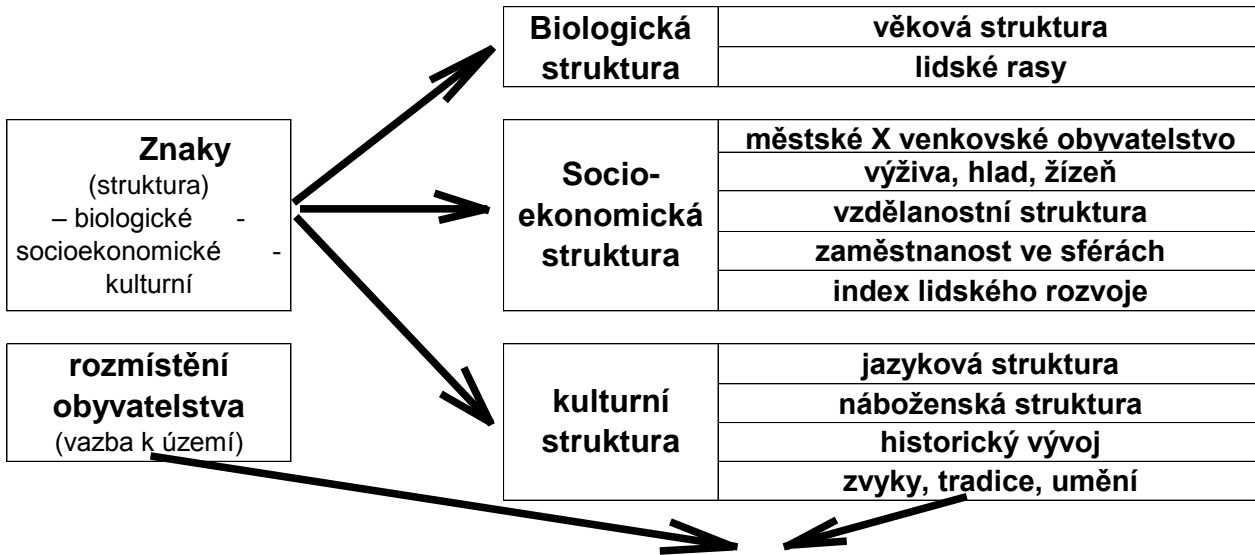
Znaky
(struktura)
– biologické - socioekonomické - kulturní

rozmístění obyvatelstva
(vazba k území)

| Biologická struktura | věková struktura |
|---|---|
| | lidské rasy |

| Socio-ekonomická struktura | městské X venkovské obyvatelstvo |
|---|---|
| | výživa, hlad, žízeň |
| | vzdělanostní struktura |
| | zaměstnanost ve sférách |
| | index lidského rozvoje |

| kulturní struktura | jazyková struktura |
|---|---|
| | náboženská struktura |
| | historický vývoj |
| | zvyky, tradice, umění |